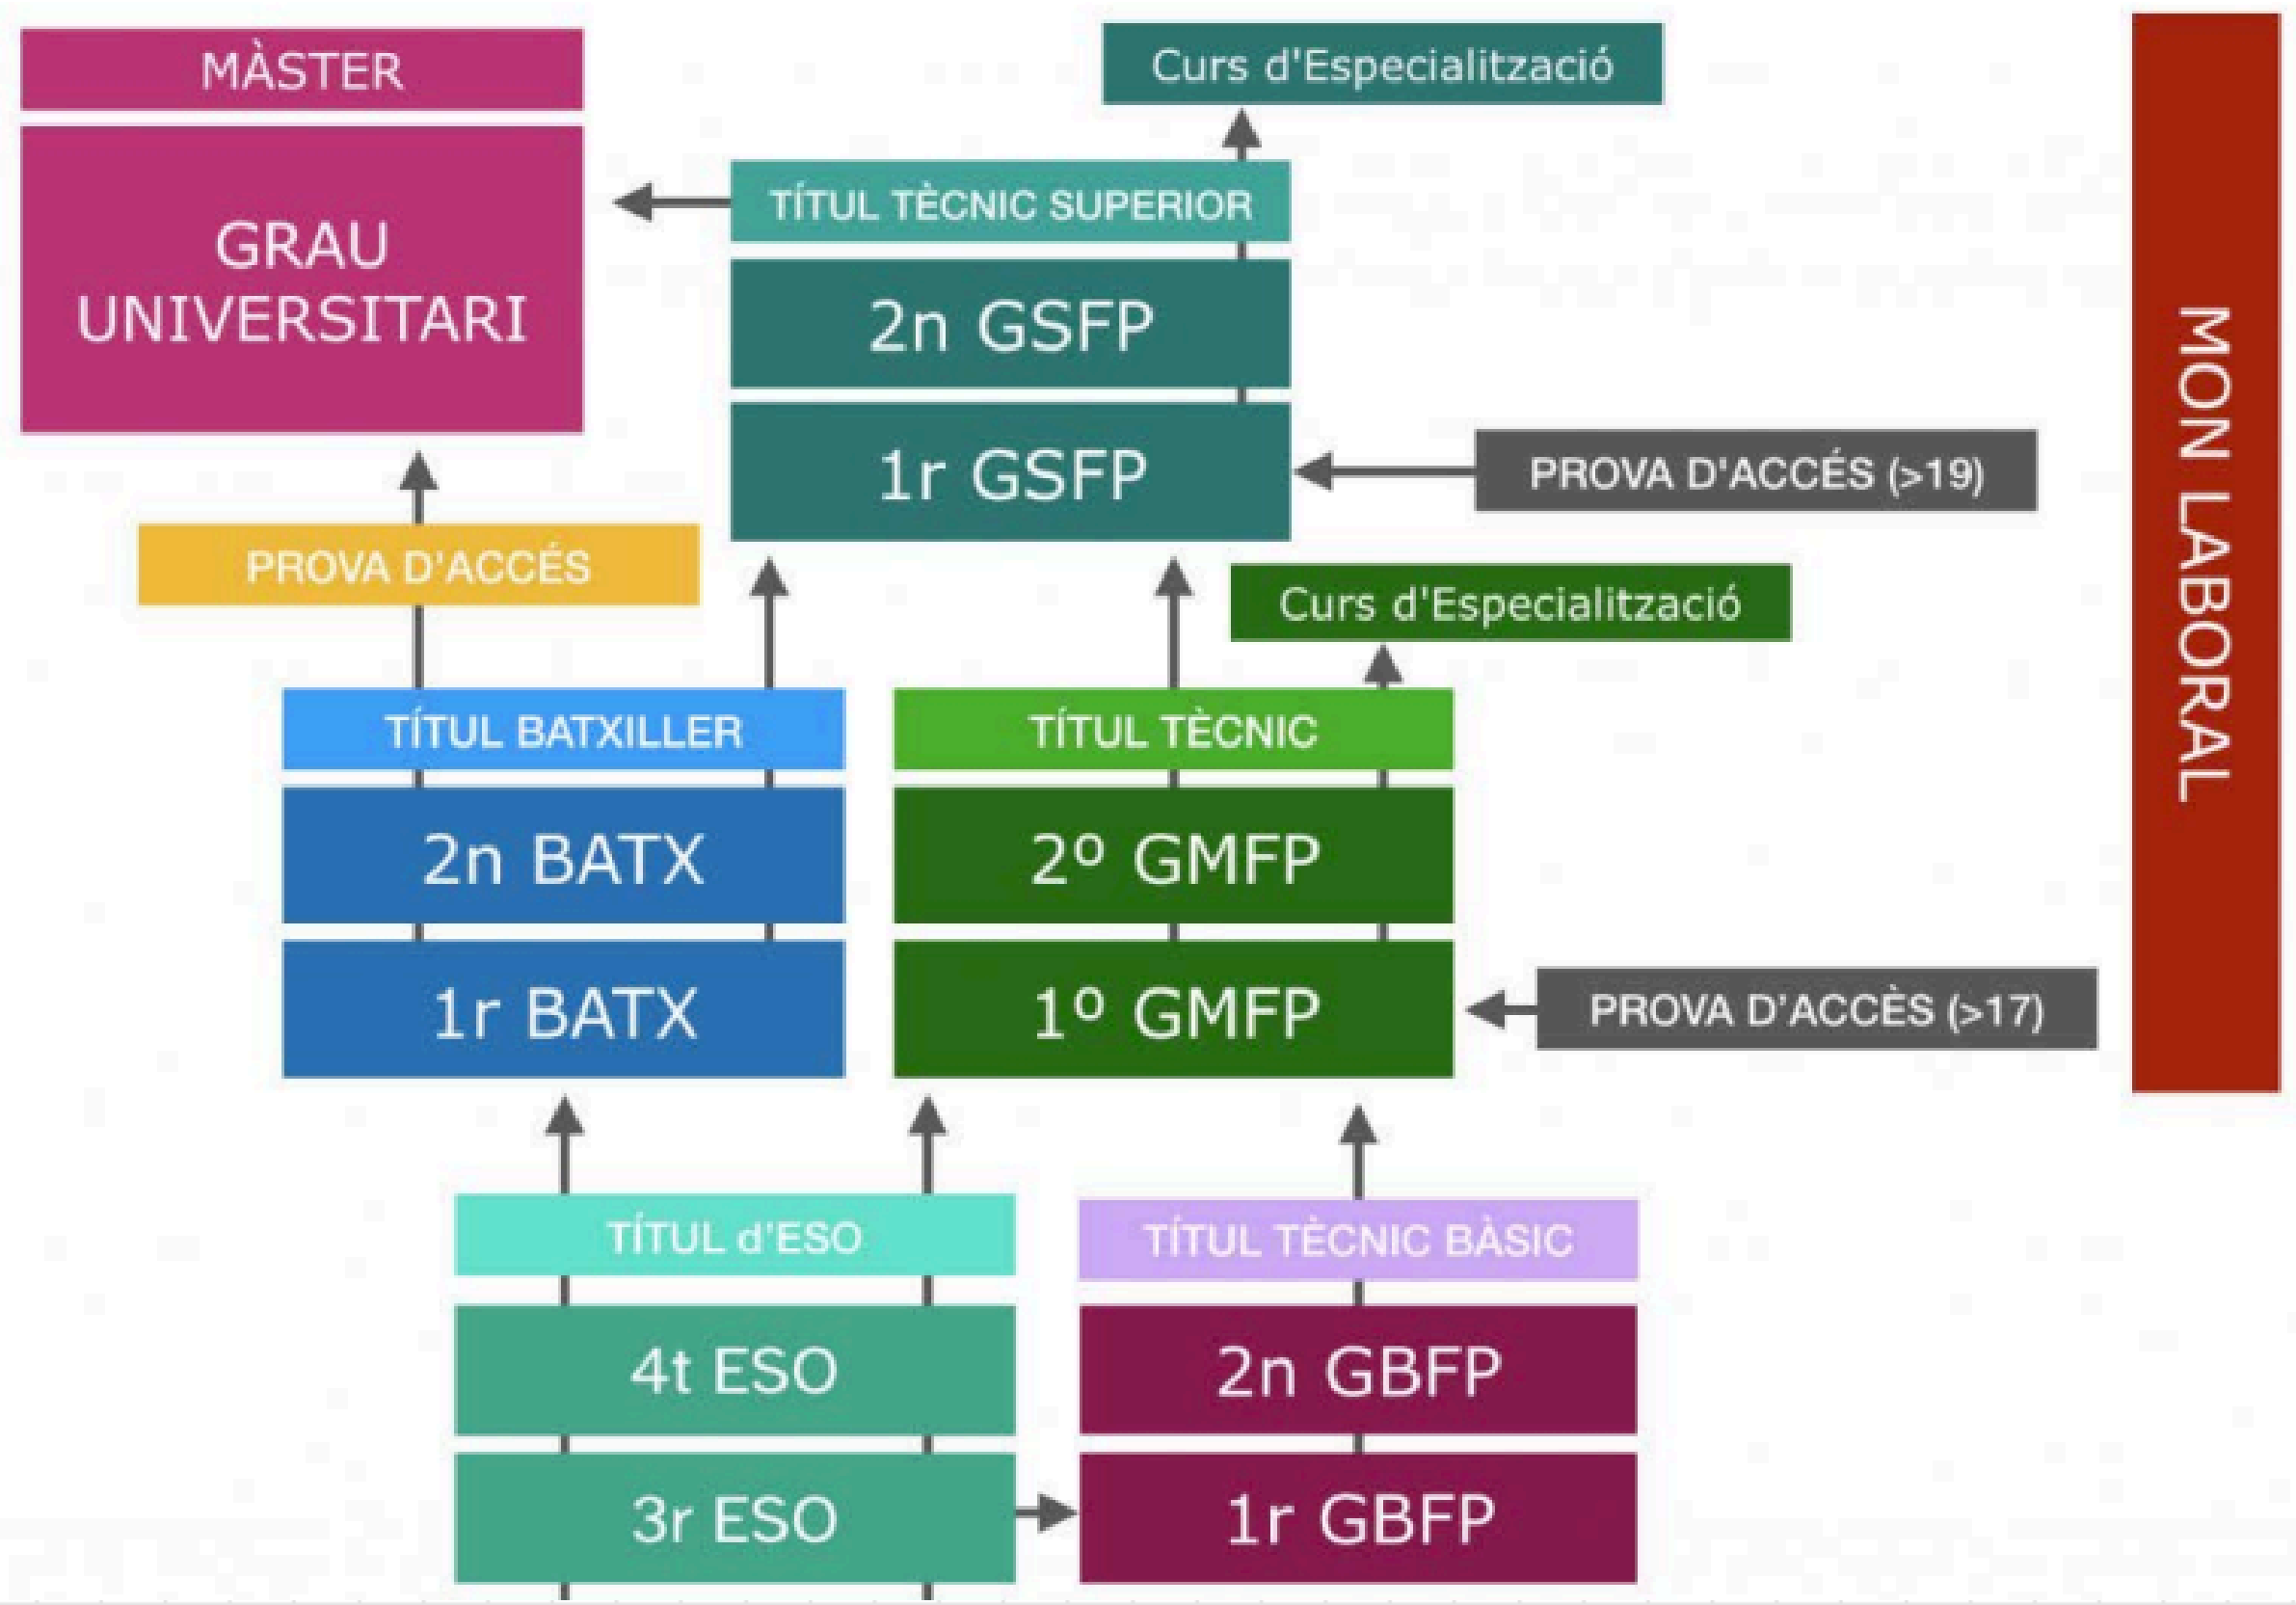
MÀSTER

GRAU UNIVERSITARI

Curs d'Especialització

TÍTUL TÈCNIC SUPERIOR

2n GSFP

1r GSFP

PROVA D'ACCÉS (>19)

PROVA D'ACCÉS

Curs d'Especialització

TÍTUL BATXILLER

2n BATX

1r BATX

TÍTUL TÈCNIC

2º GMFP

1º GMFP

PROVA D'ACCÈS (>17)

MON LABORAL

TÍTUL d'ESO

4t ESO

3r ESO

TÍTUL TÈCNIC BÀSIC

2n GBFP

1r GBFP